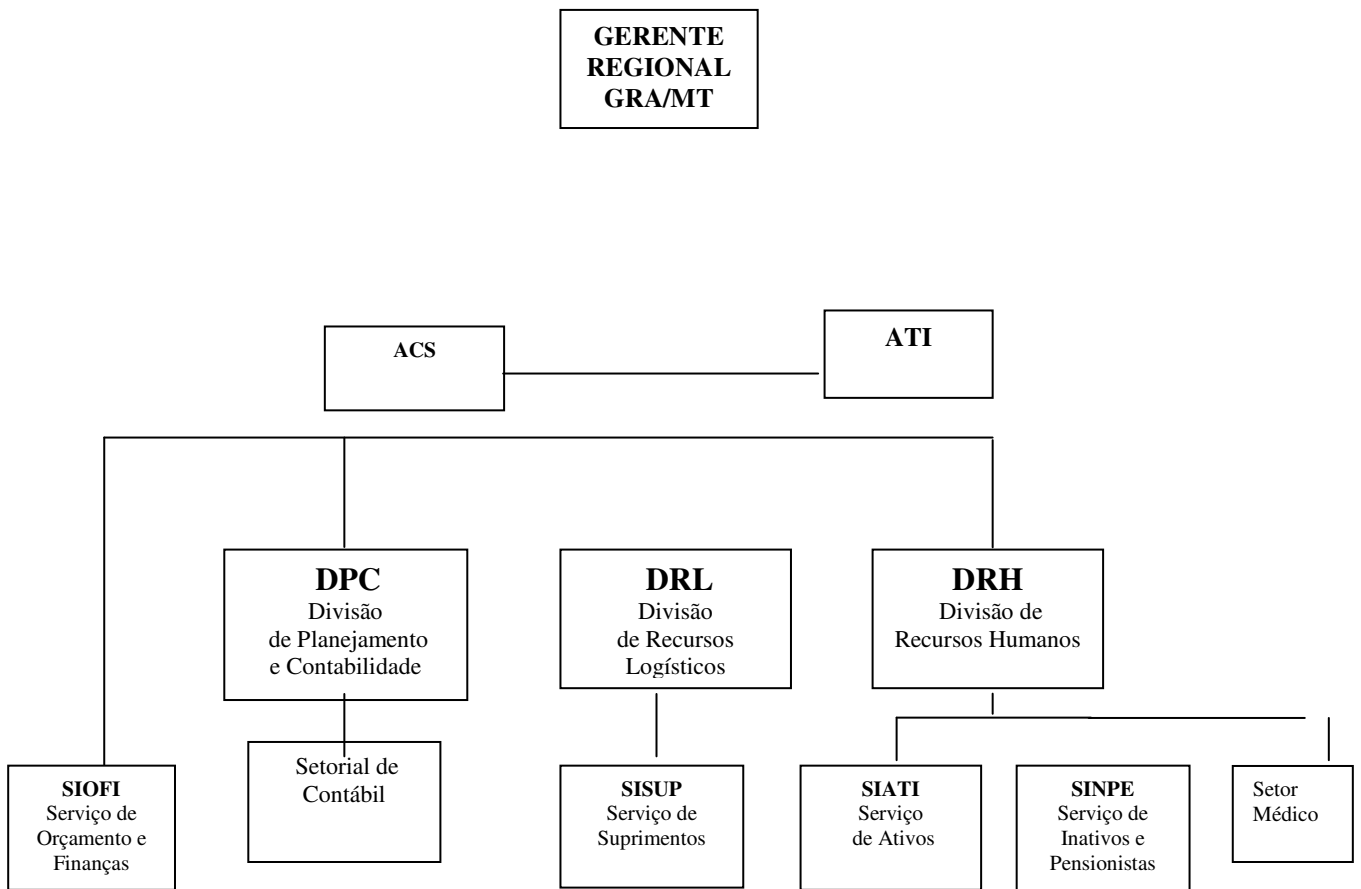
GERENTE REGIONAL GRA/MT

ACS

ATI

DPC
Divisão de Planejamento e Contabilidade

DRL
Divisão de Recursos Logísticos

DRH
Divisão de Recursos Humanos

SIOFI
Serviço de Orçamento e Finanças

Setorial de Contábil

SISUP
Serviço de Suprimentos

SIATI
Serviço de Ativos

SINPE
Serviço de Inativos e Pensionistas

Setor Médico